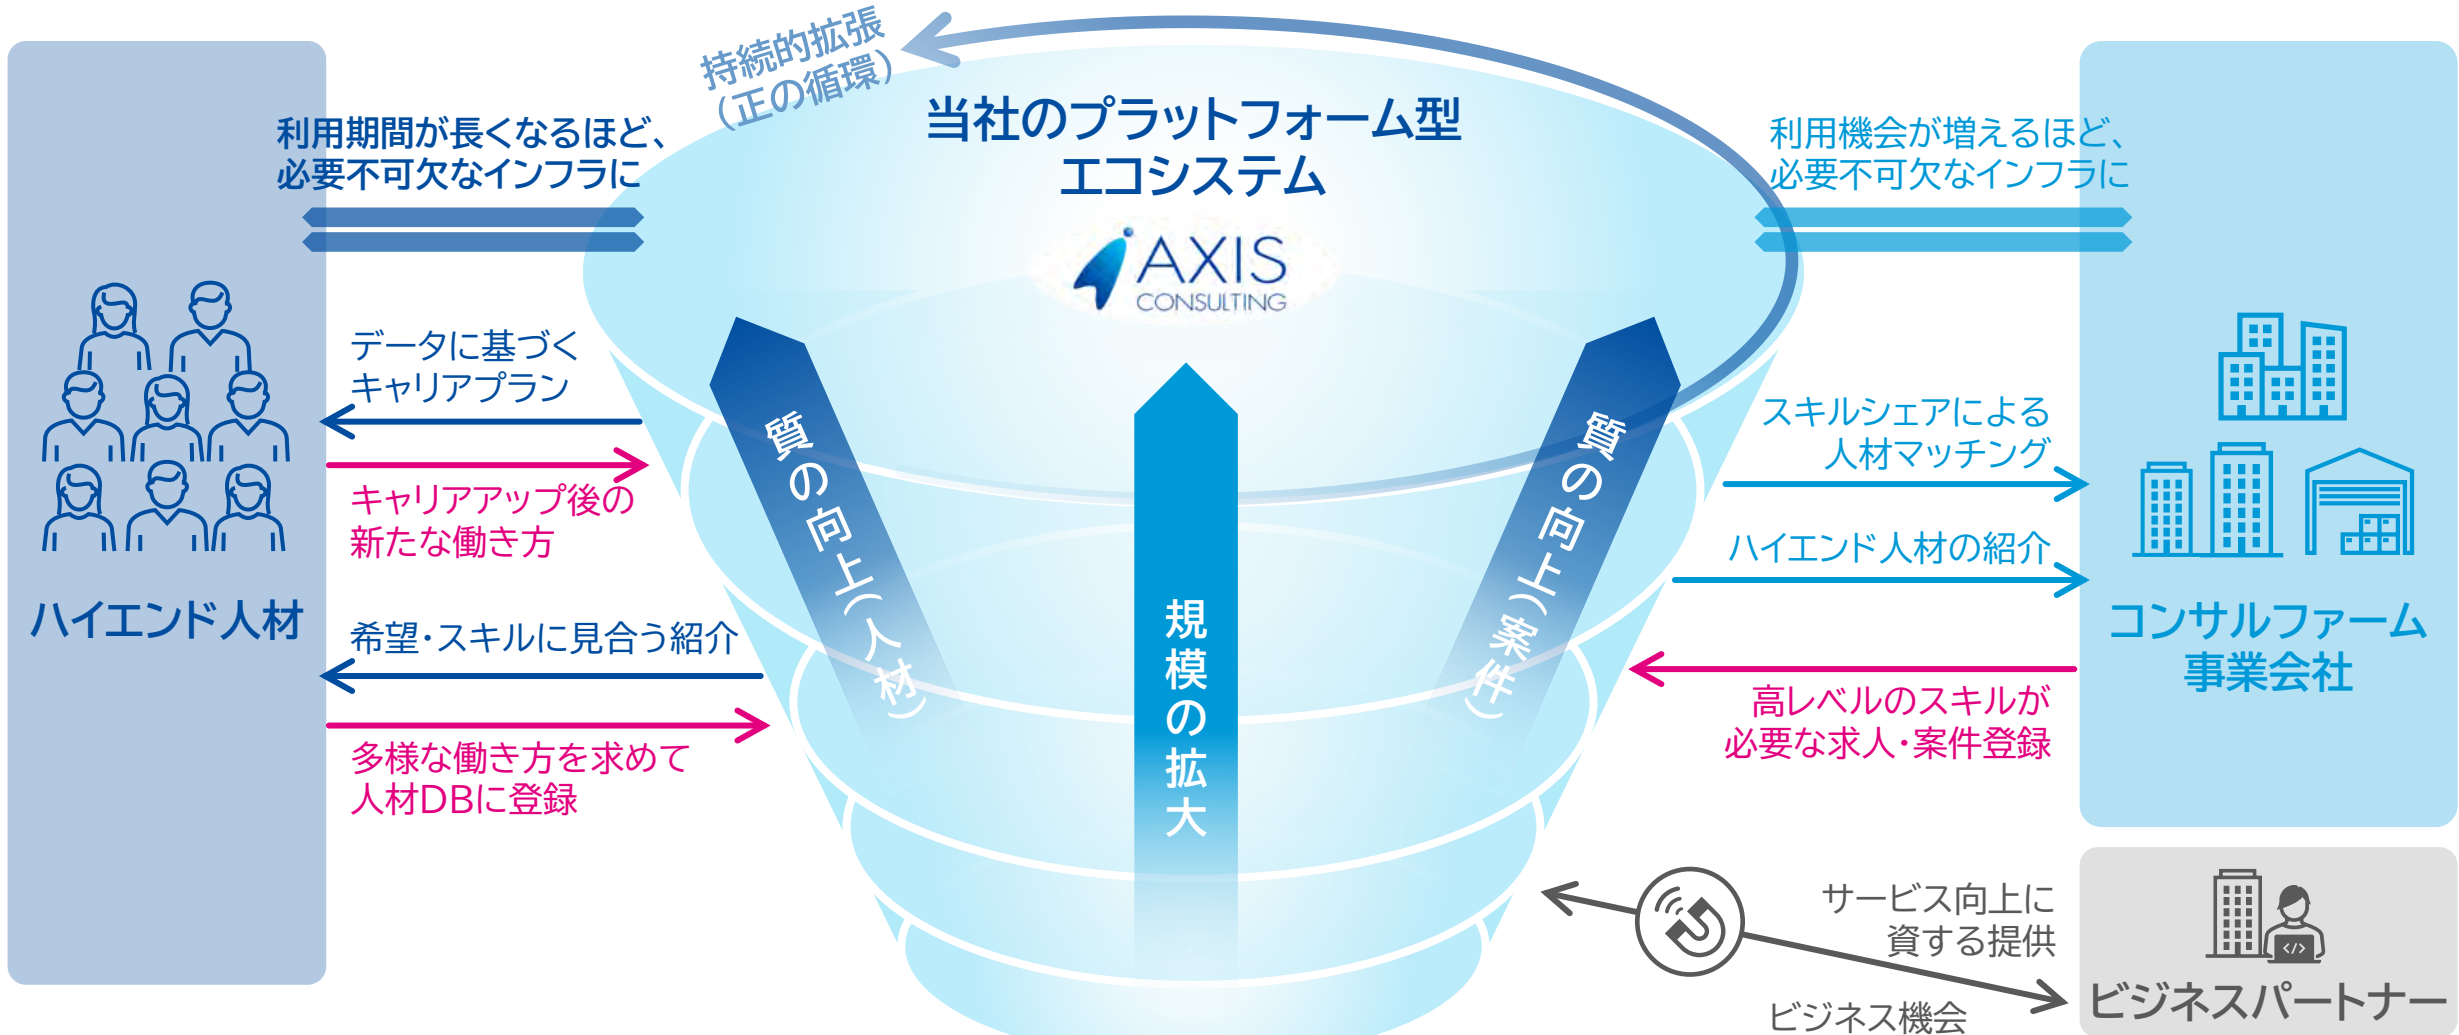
持続的拡張（正の循環）

当社のプラットフォーム型エコシステム

AXIS CONSULTING

利用期間が長くなるほど、必要不可欠なインフラに

利用機会が増えるほど、必要不可欠なインフラに

データに基づくキャリアプラン

キャリアアップ後の新たな働き方

希望・スキルに見合う紹介

多様な働き方を求めて人材DBに登録

ハイエンド人材

質の向上（人材）

規模の拡大

質の向上（案件）

スキルシェアによる人材マッチング

ハイエンド人材の紹介

高レベルのスキルが必要な求人・案件登録

コンサルファーム事業会社

サービス向上に資する提供

ビジネス機会

ビジネスパートナー